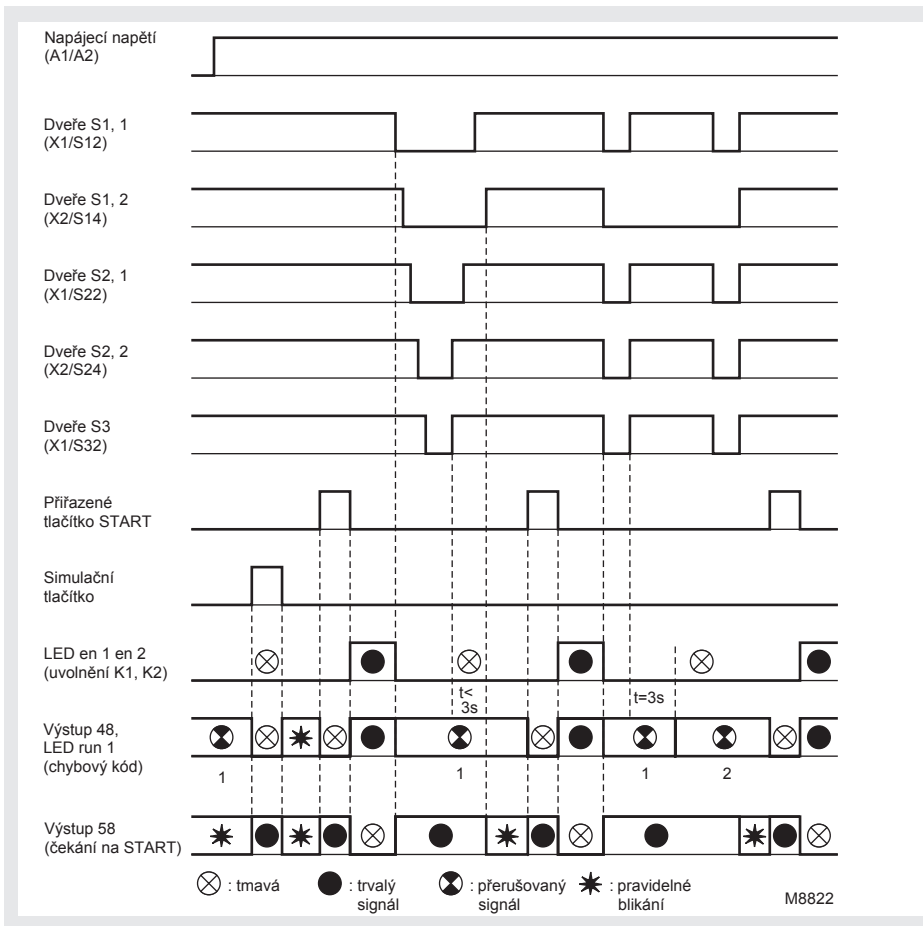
Napájecí napětí
(A1/A2)

Dveře S1, 1
(X1/S12)

Dveře S1, 2
(X2/S14)

Dveře S2, 1
(X1/S22)

Dveře S2, 2
(X2/S24)

Dveře S3
(X1/S32)

Přiřazené
tlačítko START

Simulační
tlačítko

LED en 1 en 2
(uvolnění K1, K2)

t<
3s

t=3s

Výstup 48,
LED run 1
(chybový kód)

1

1

1

2

Výstup 58
(čekání na START)

: tmavá
: trvalý signál
: přerušovaný signál
: pravidelné blikání

M8822